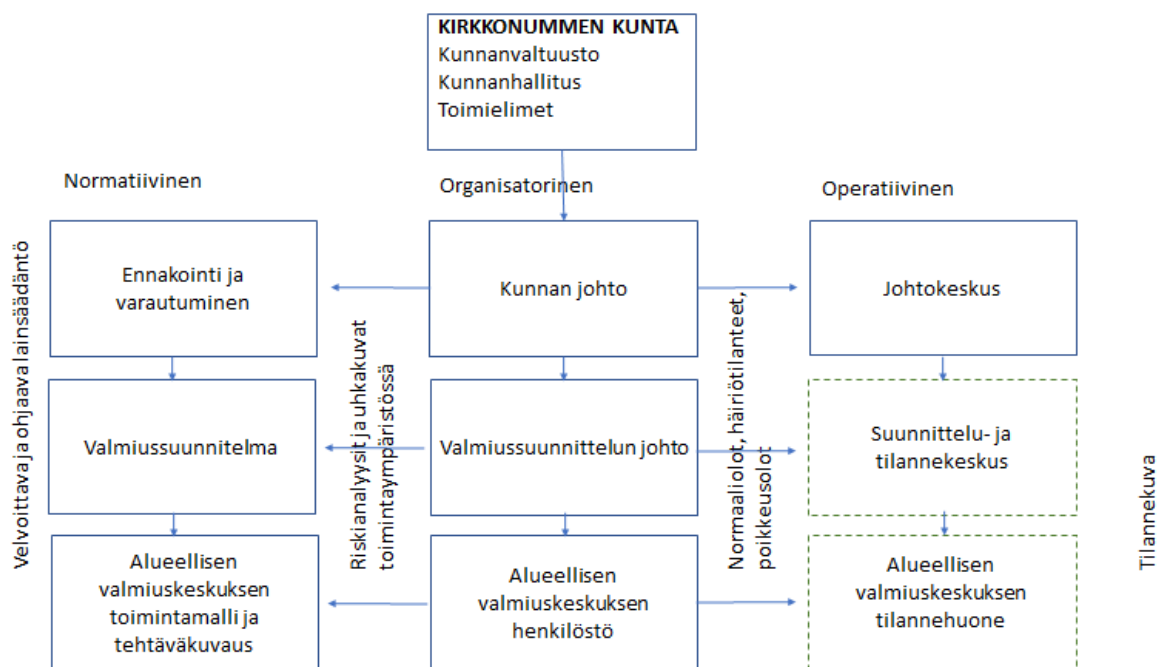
KIRKKONUMMEN KUNTA
Kunnanvaltuusto
Kunnanhallitus
Toimielimet

Normatiivinen

Organisatorinen

Operatiivinen

Velvoittava ja ohjaava lainsäädäntö

Ennakointi ja varautuminen

Kunnan johto

Johtokeskus

Riskianalyysit ja uhkakuvat toimintaympäristössä

Normaaliolot, häiriötilanteet, poikkeusolot

Valmiussuunnitelma

Valmiussuunnittelun johto

Suunnittelu- ja tilannekeskus

Tilannekuva

Alueellisen valmiuskeskuksen toimintamalli ja tehtäväkuvaus

Alueellisen valmiuskeskuksen henkilöstö

Alueellisen valmiuskeskuksen tilannehuone